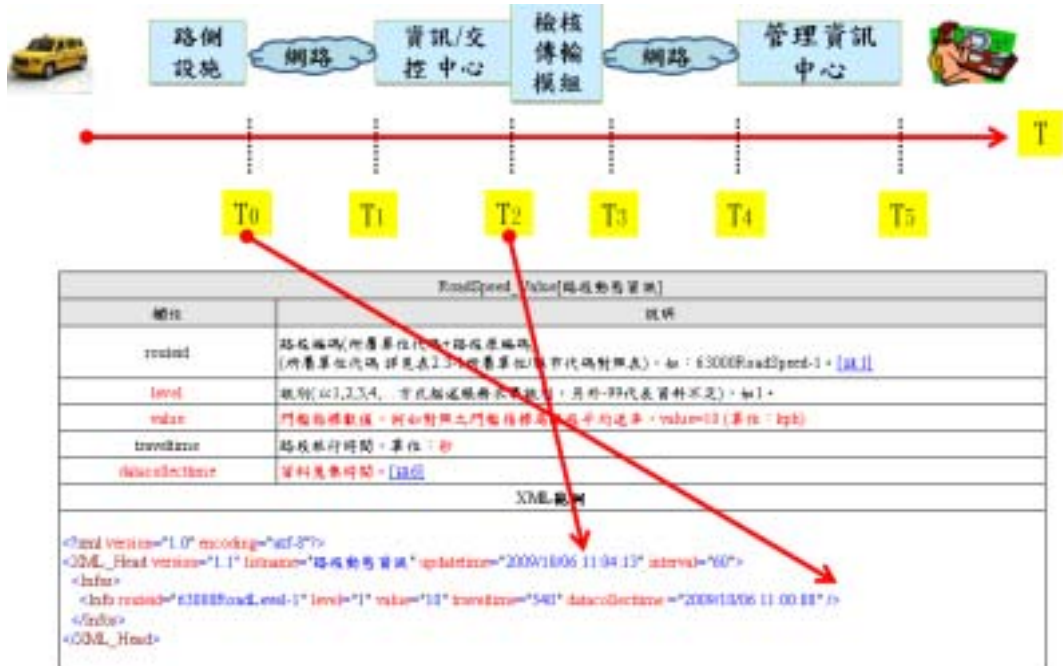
路側設施

網路

資訊/交控中心

檢核傳輸模組

網路

管理資訊中心

T

$T_0$ $T_1$ $T_2$ $T_3$ $T_4$ $T_5$

RoadSpeed_Value[路段動態資訊]

| 欄位 | 說明 |
|---|---|
| routeid | 路段編碼(所屬單位代碼+路段原編碼) (所屬單位代碼 詳見表2.3-1 所屬單位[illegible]市代碼對照表)。如：63000RoadSpeed-1。[註1] |
| level | 級別(以1,2,3,4, 方代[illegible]，另外-99代表資料不足)。如1。 |
| value | 門檻指標數值，例如對照之門檻指標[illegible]平均速率，value=10 (單位：kph) |
| traveltime | 路段旅行時間，單位：秒 |
| datacollecttime | 資料蒐集時間。[註6] |

XML範例

<?xml version="1.0" encoding="utf-8"?>
<XML_Head version="1.1" listname="路段動態資訊" updatetime="2009/10/06 11:04:13" interval="60">
<Infos>
<Info routeid="63000RoadLevel-1" level="1" value="10" traveltime="540" datacollecttime ="2009/10/06 11:00:00" />
</Infos>
</XML_Head>